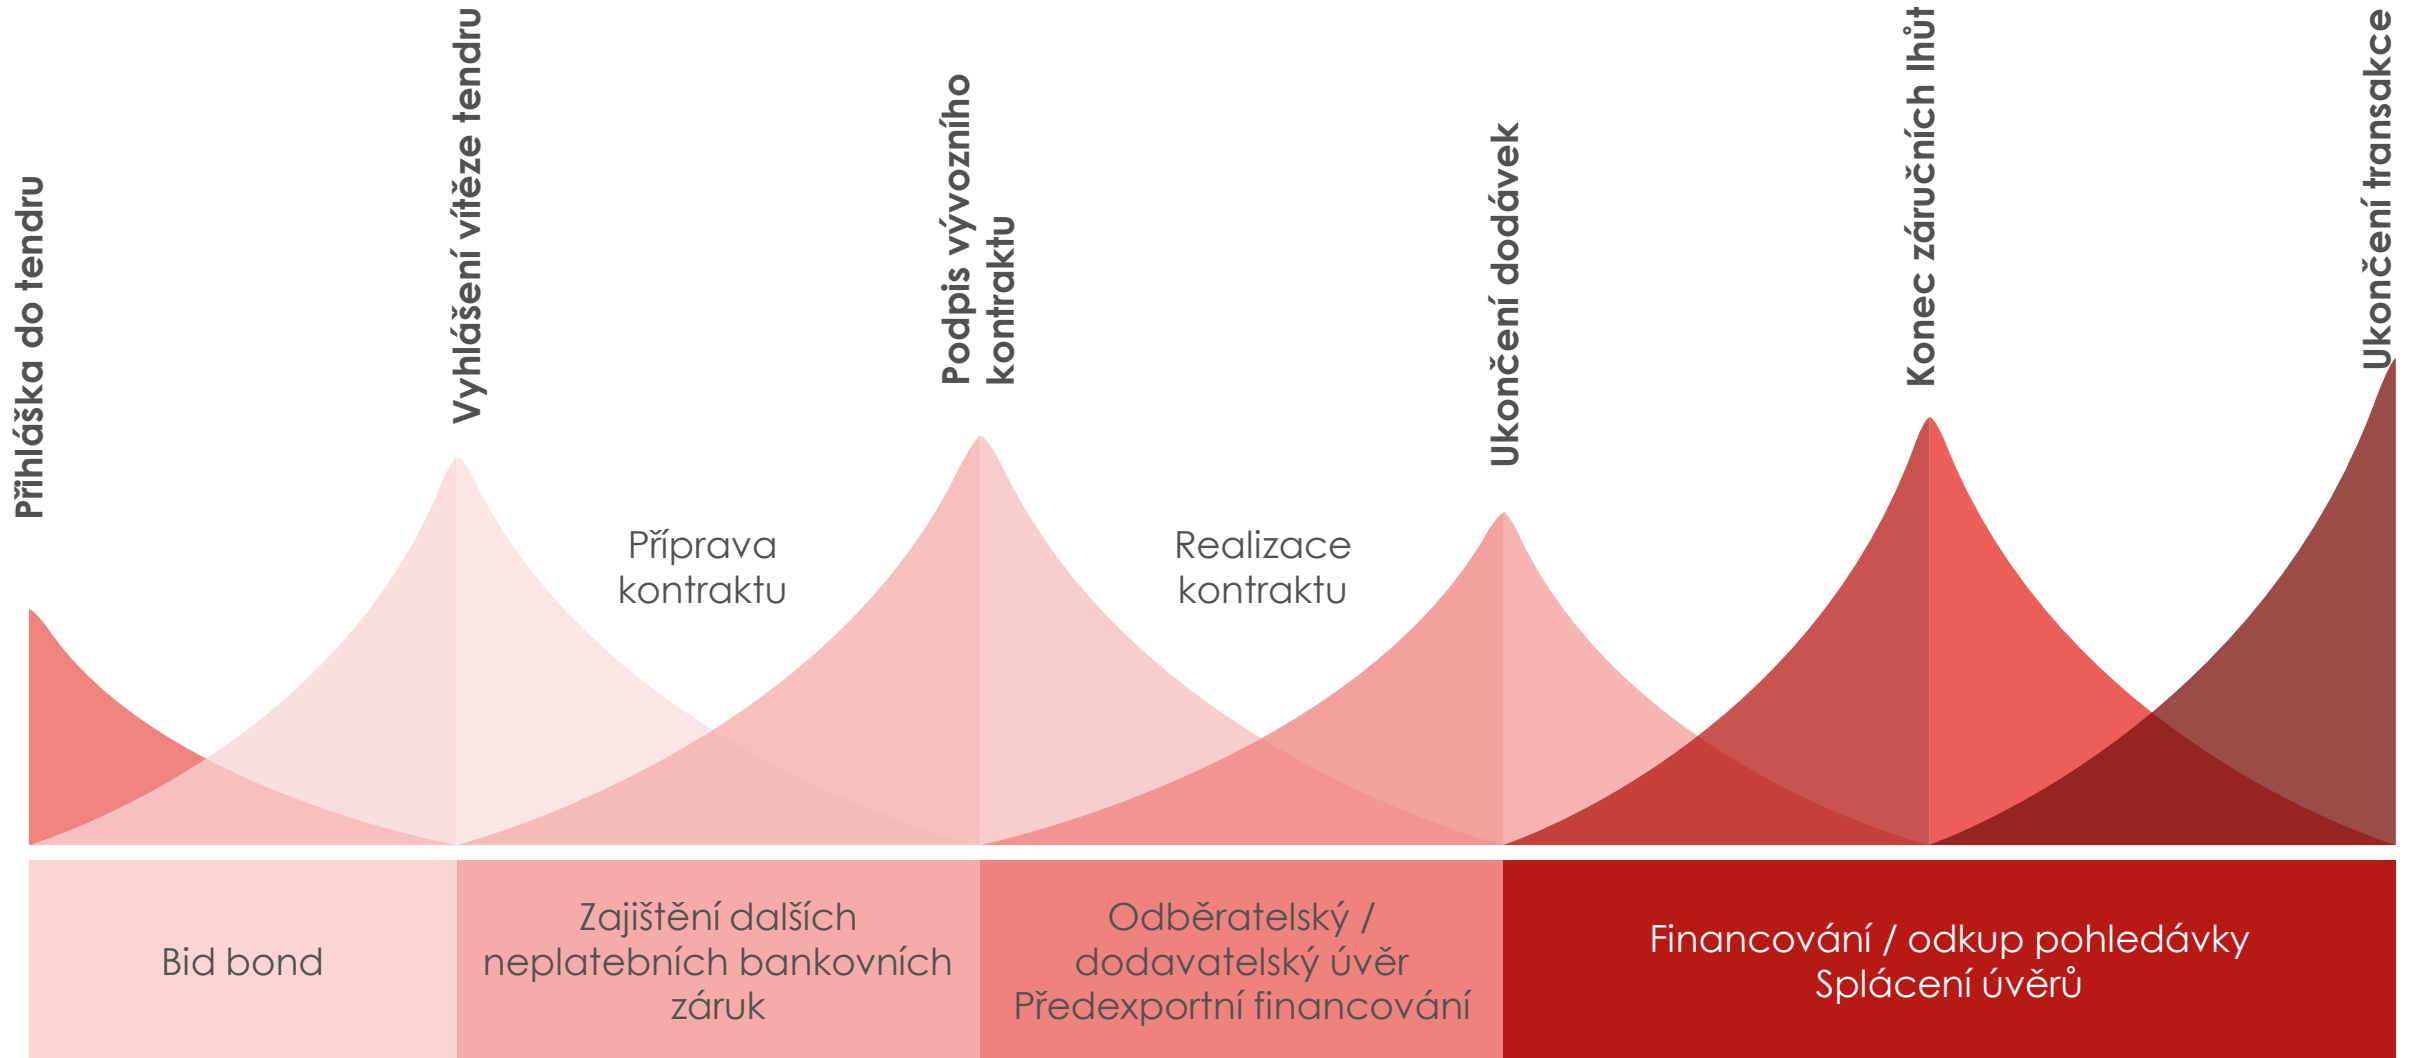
Přihláška do tendru

Vyhlášení vítěze tendru

Podpis vývozního kontraktu

Ukončení dodávek

Konec záručních lhůt

Ukončení transakce

Příprava kontraktu

Realizace kontraktu

Bid bond

Zajištění dalších neplatebních bankovních záruk

Odběratelský / dodavatelský úvěr Předexportní financování

Financování / odkup pohledávky Splácení úvěrů